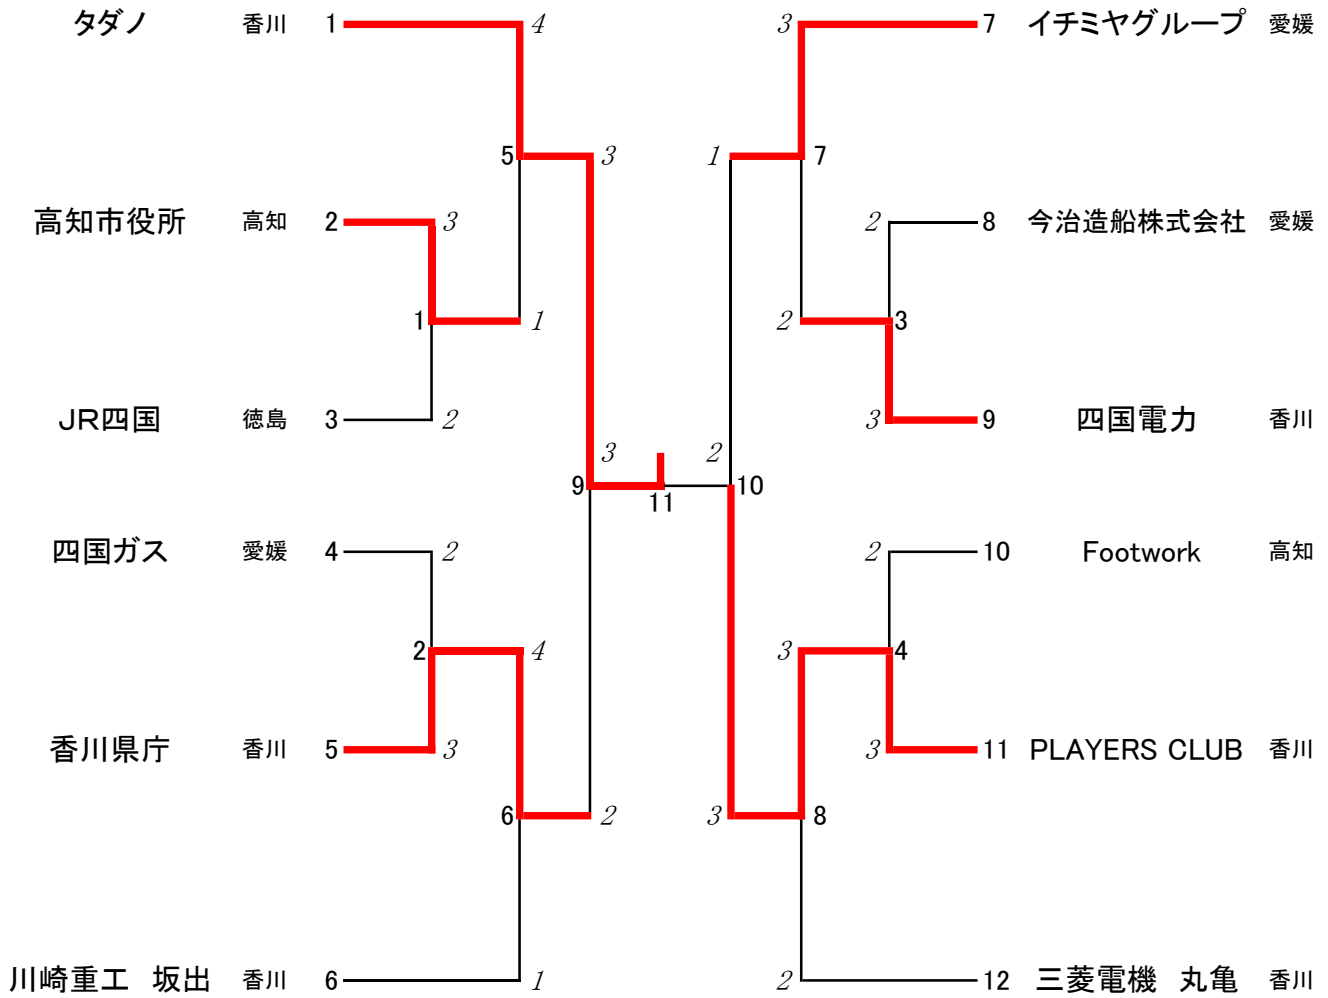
タダノ 香川 1
高知市役所 高知 2
JR四国 徳島 3
四国ガス 愛媛 4
香川県庁 香川 5
川崎重工 坂出 香川 6

7 イチミヤグループ 愛媛
8 今治造船株式会社 愛媛
9 四国電力 香川
10 Footwork 高知
11 PLAYERS CLUB 香川
12 三菱電機 丸亀 香川

4 3 3 1 2 2 4 3 2 1 3 2 3 1 2 2 3 2 3 3 3 2

1 2 5 6 9 11 10 7 3 4 8